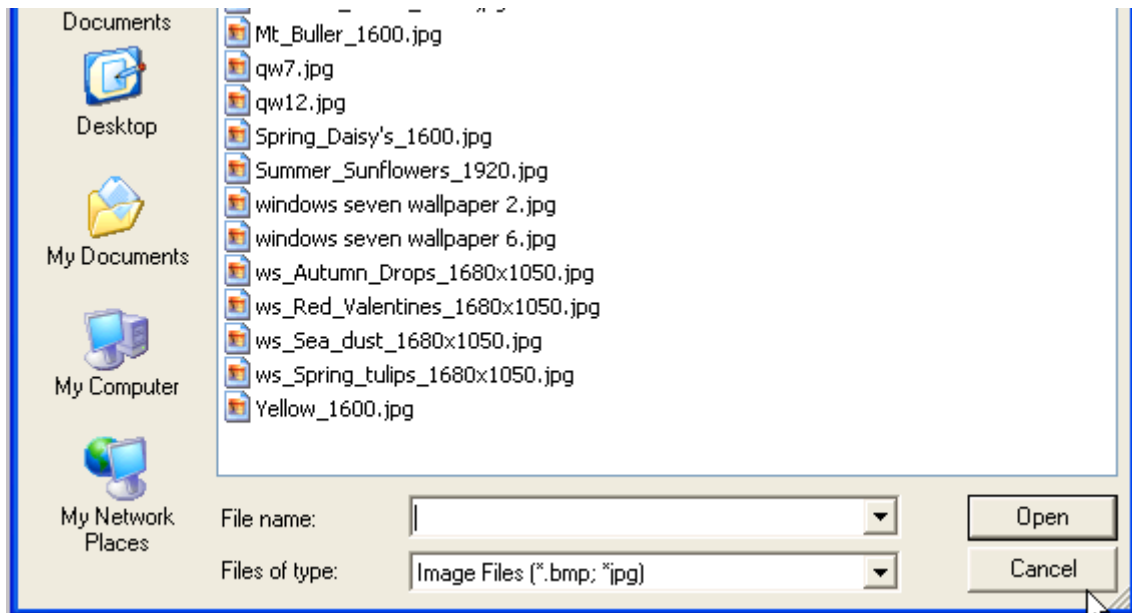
Documents
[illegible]
Mt_Buller_1600.jpg
qw7.jpg
qw12.jpg
Spring_Daisy's_1600.jpg
Summer_Sunflowers_1920.jpg
windows seven wallpaper 2.jpg
windows seven wallpaper 6.jpg
ws_Autumn_Drops_1680x1050.jpg
ws_Red_Valentines_1680x1050.jpg
ws_Sea_dust_1680x1050.jpg
ws_Spring_tulips_1680x1050.jpg
Yellow_1600.jpg

Desktop
My Documents
My Computer
My Network Places

File name:
Files of type: Image Files (*.bmp; *jpg)

Open
Cancel